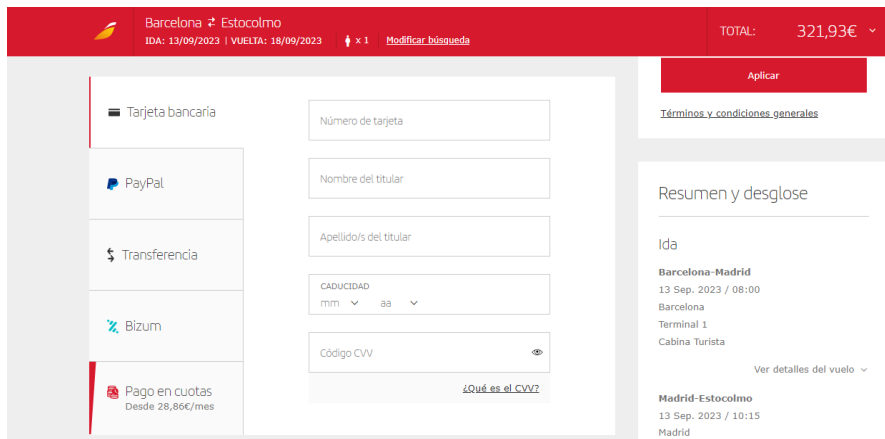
Barcelona ⇄ Estocolmo
IDA: 13/09/2023 | VUELTA: 18/09/2023 x 1 Modificar búsqueda

TOTAL: 321,93€

Aplicar

Términos y condiciones generales

Tarjeta bancaria

PayPal

Transferencia

Bizum

Pago en cuotas
Desde 28,86€/mes

Número de tarjeta

Nombre del titular

Apellido/s del titular

CADUCIDAD
mm aa

Código CVV

¿Qué es el CVV?

Resumen y desglose

Ida

Barcelona-Madrid
13 Sep. 2023 / 08:00
Barcelona
Terminal 1
Cabina Turista

Ver detalles del vuelo

Madrid-Estocolmo
13 Sep. 2023 / 10:15
Madrid